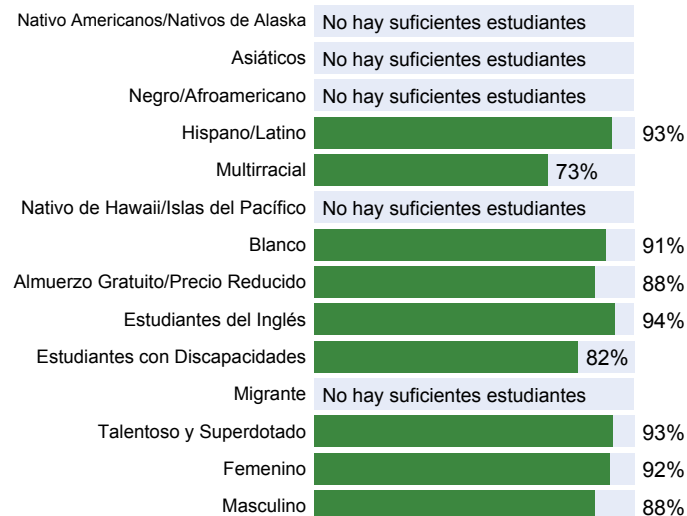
| | |
|---|---|
| Nativo Americanos/Nativos de Alaska | No hay suficientes estudiantes |
| Asiáticos | No hay suficientes estudiantes |
| Negro/Afroamericano | No hay suficientes estudiantes |
| Hispano/Latino | 93% |
| Multirracial | 73% |
| Nativo de Hawaii/Islas del Pacífico | No hay suficientes estudiantes |
| Blanco | 91% |
| Almuerzo Gratuito/Precio Reducido | 88% |
| Estudiantes del Inglés | 94% |
| Estudiantes con Discapacidades | 82% |
| Migrante | No hay suficientes estudiantes |
| Talentoso y Superdotado | 93% |
| Femenino | 92% |
| Masculino | 88% |